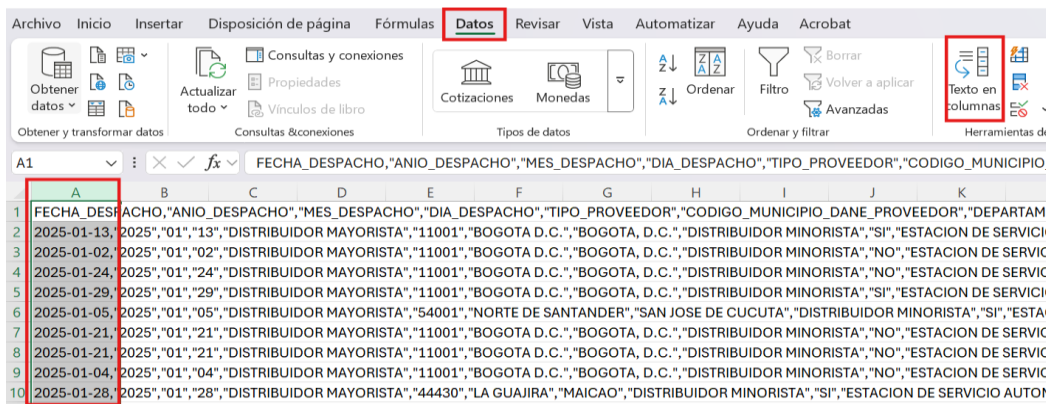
Archivo Inicio Insertar Disposición de página Fórmulas Datos Revisar Vista Automatizar Ayuda Acrobat

Obtener datos | Actualizar todo | Consultas y conexiones | Propiedades | Vínculos de libro | Cotizaciones | Monedas | Ordenar | Filtro | Borrar | Volver a aplicar | Avanzadas | Texto en columnas

Obtener y transformar datos | Consultas &conexiones | Tipos de datos | Ordenar y filtrar | Herramientas de

A1 | $f_x$ | FECHA_DESPACHO,"ANIO_DESPACHO","MES_DESPACHO","DIA_DESPACHO","TIPO_PROVEEDOR","CODIGO_MUNICIPIO_

| | A | B | C | D | E | F | G | H | I | J | K |
|---|---|---|---|---|---|---|---|---|---|---|---|
| 1 | FECHA_DESPACHO,"ANIO_DESPACHO","MES_DESPACHO","DIA_DESPACHO","TIPO_PROVEEDOR","CODIGO_MUNICIPIO_DANE_PROVEEDOR","DEPARTAM | | | | | | | | | | |
| 2 | 2025-01-13,"2025","01","13","DISTRIBUIDOR MAYORISTA","11001","BOGOTA D.C.","BOGOTA, D.C.","DISTRIBUIDOR MINORISTA","SI","ESTACION DE SERVICIO | | | | | | | | | | |
| 3 | 2025-01-02,"2025","01","02","DISTRIBUIDOR MAYORISTA","11001","BOGOTA D.C.","BOGOTA, D.C.","DISTRIBUIDOR MINORISTA","NO","ESTACION DE SERVICIO | | | | | | | | | | |
| 4 | 2025-01-24,"2025","01","24","DISTRIBUIDOR MAYORISTA","11001","BOGOTA D.C.","BOGOTA, D.C.","DISTRIBUIDOR MINORISTA","NO","ESTACION DE SERVICIO | | | | | | | | | | |
| 5 | 2025-01-29,"2025","01","29","DISTRIBUIDOR MAYORISTA","11001","BOGOTA D.C.","BOGOTA, D.C.","DISTRIBUIDOR MINORISTA","SI","ESTACION DE SERVICIO | | | | | | | | | | |
| 6 | 2025-01-05,"2025","01","05","DISTRIBUIDOR MAYORISTA","54001","NORTE DE SANTANDER","SAN JOSE DE CUCUTA","DISTRIBUIDOR MINORISTA","SI","ESTA | | | | | | | | | | |
| 7 | 2025-01-21,"2025","01","21","DISTRIBUIDOR MAYORISTA","11001","BOGOTA D.C.","BOGOTA, D.C.","DISTRIBUIDOR MINORISTA","NO","ESTACION DE SERVICIO | | | | | | | | | | |
| 8 | 2025-01-21,"2025","01","21","DISTRIBUIDOR MAYORISTA","11001","BOGOTA D.C.","BOGOTA, D.C.","DISTRIBUIDOR MINORISTA","NO","ESTACION DE SERVICIO | | | | | | | | | | |
| 9 | 2025-01-04,"2025","01","04","DISTRIBUIDOR MAYORISTA","11001","BOGOTA D.C.","BOGOTA, D.C.","DISTRIBUIDOR MINORISTA","NO","ESTACION DE SERVICIO | | | | | | | | | | |
| 10 | 2025-01-28,"2025","01","28","DISTRIBUIDOR MAYORISTA","44430","LA GUAJIRA","MAICAO","DISTRIBUIDOR MINORISTA","SI","ESTACION DE SERVICIO AUTON | | | | | | | | | | |